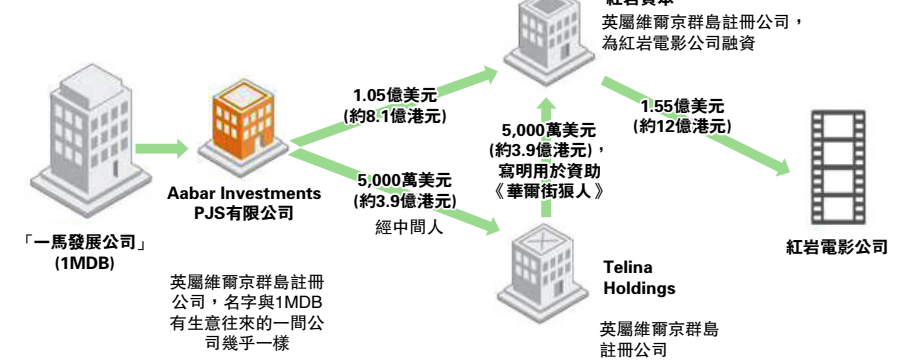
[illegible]
英屬維爾京群島註冊公司，為紅岩電影公司融資

1.05億美元
(約8.1億港元)

1.55億美元
(約12億港元)

5,000萬美元
(約3.9億港元)，
寫明用於資助
《華爾街狠人》

5,000萬美元
(約3.9億港元)

經中間人

Aabar Investments PJS有限公司

「一馬發展公司」
(1MDB)

英屬維爾京群島註冊公司，名字與1MDB有生意往來的一間公司幾乎一樣

Telina Holdings

英屬維爾京群島註冊公司

紅岩電影公司